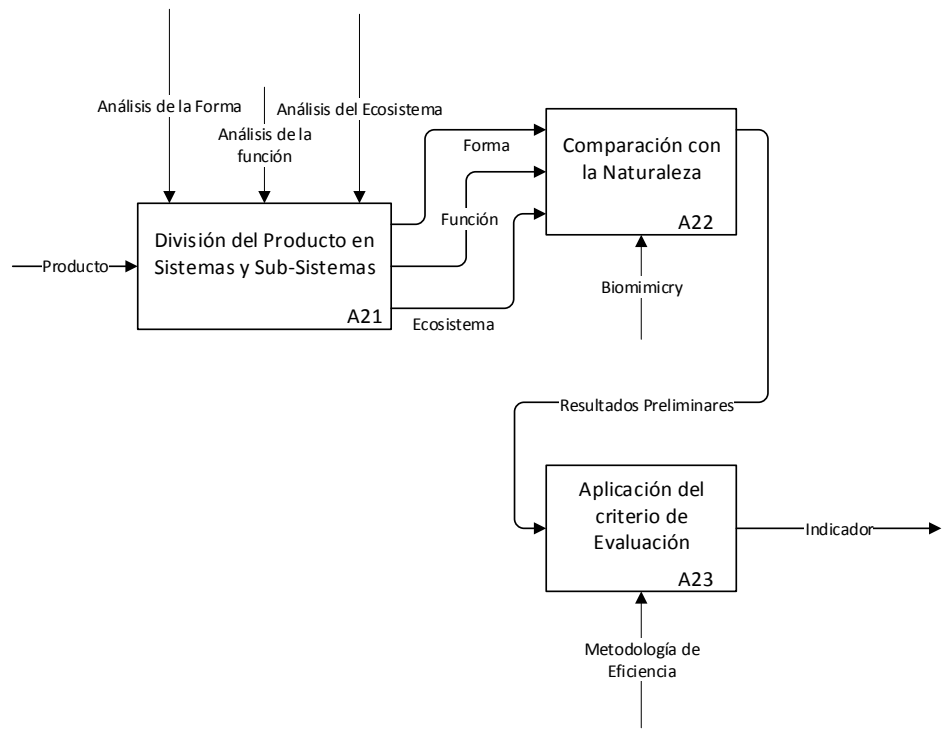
Análisis de la Forma

Análisis de la función

Análisis del Ecosistema

Producto

División del Producto en Sistemas y Sub-Sistemas

A21

Forma

Función

Ecosistema

Comparación con la Naturaleza

A22

Biomimicry

Resultados Preliminares

Aplicación del criterio de Evaluación

A23

Indicador

Metodología de Eficiencia